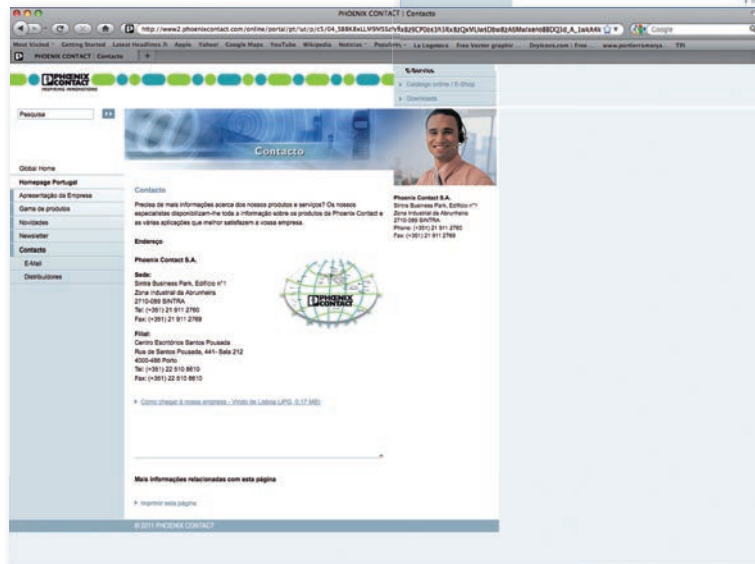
PHOENIX CONTACT | Contacto

http://www2.phoenixcontact.com/online/portal/pt/ut/p/c5/04_SB8K8xLLM9MSSzPy8xBz9CP0os3h3X8zQxMUwtDbw8zA6Mwlsen08BDQ3d_A_1wkA4k

Google

Most Visited Getting Started Latest Headlines Apple Yahoo! Google Maps YouTube Wikipedia Noticias Populares La Logomarca Free Vector graphic Dryicons.com | Free ... www.portierromanya TPI

PHOENIX CONTACT | Contacto

PHOENIX CONTACT
INSPIRING INNOVATIONS

Serviços
Catálogo online / E-Shop
Downloads

Pesquisa

Contacto

Global Home
Homepage Portugal
Apresentação da Empresa
Gama de produtos
Novidades
Newsletter
Contacto
E-Mail
Distribuidores

Contacto

Precisa de mais informações acerca dos nossos produtos e serviços? Os nossos especialistas disponibilizam-lhe toda a informação sobre os produtos da Phoenix Contact e as várias aplicações que melhor satisfazem a vossa empresa.

Endereço

Phoenix Contact S.A.

Sede:
Sintra Business Park, Edifício nº1
Zona Industrial da Abrunheira
2710-089 SINTRA
Tel: (+351) 21 911 2760
Fax: (+351) 21 911 2769

Filial:
Centro Escritório Santos Pousada
Rua de Santos Pousada, 441- Sala 212
4000-486 Porto
Tel: (+351) 22 510 8610
Fax: (+351) 22 510 8610

PHOENIX CONTACT

Como chegar à nossa empresa - Vindo de Lisboa (JPG, 0.17 MB)

Mais informações relacionadas com esta página

Imprimir esta página

Phoenix Contact S.A.
Sintra Business Park, Edifício nº1
Zona Industrial da Abrunheira
2710-089 SINTRA
Phone: (+351) 21 911 2760
Fax: (+351) 21 911 2769

© 2011 PHOENIX CONTACT